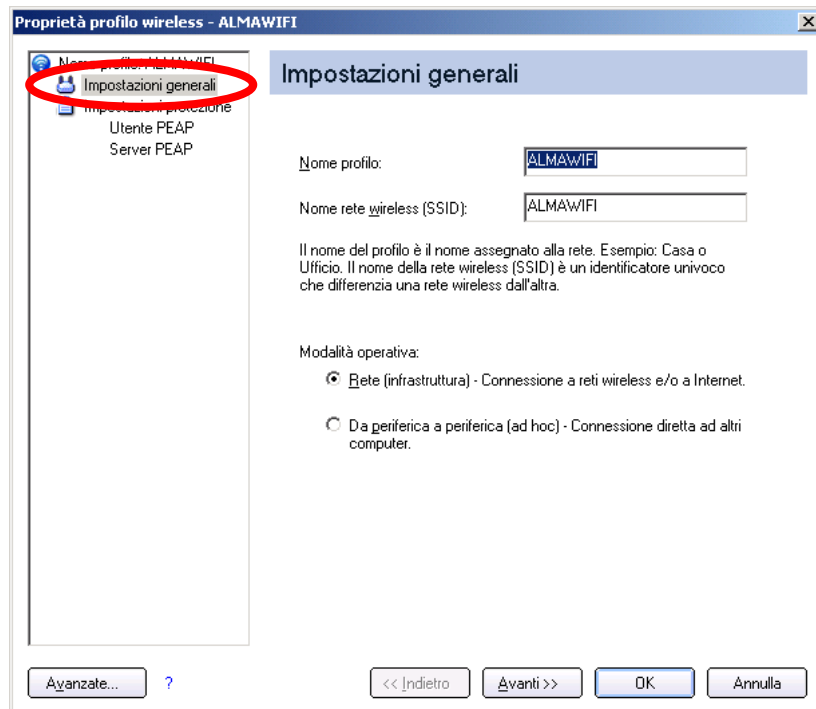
Proprietà profilo wireless - ALMAWIFI

Nome profilo: ALMAWIFI
Impostazioni generali
Impostazioni protezione
Utente PEAP
Server PEAP

Impostazioni generali

Nome profilo: ALMAWIFI

Nome rete wireless (SSID): ALMAWIFI

Il nome del profilo è il nome assegnato alla rete. Esempio: Casa o Ufficio. Il nome della rete wireless (SSID) è un identificatore univoco che differenzia una rete wireless dall'altra.

Modalità operativa:

Rete (infrastruttura) - Connessione a reti wireless e/o a Internet.

Da periferica a periferica (ad hoc) - Connessione diretta ad altri computer.

Avanzate...
?
<< Indietro
Avanti >>
OK
Annulla